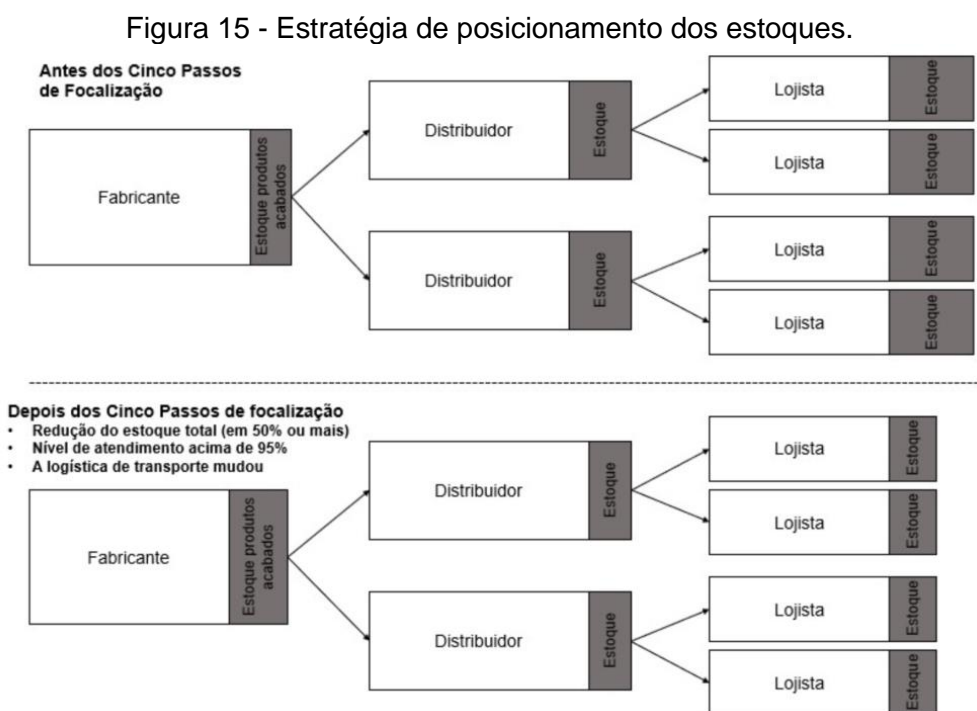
Figura 15 - Estratégia de posicionamento dos estoques.

Antes dos Cinco Passos de Focalização

Fabricante

Estoque produtos acabados

Distribuidor

Estoque

Lojista

Estoque

Lojista

Estoque

Distribuidor

Estoque

Lojista

Estoque

Lojista

Estoque

Depois dos Cinco Passos de focalização
• Redução do estoque total (em 50% ou mais)
• Nível de atendimento acima de 95%
• A logística de transporte mudou

Fabricante

Estoque produtos acabados

Distribuidor

Estoque

Lojista

Estoque

Lojista

Estoque

Distribuidor

Estoque

Lojista

Estoque

Lojista

Estoque